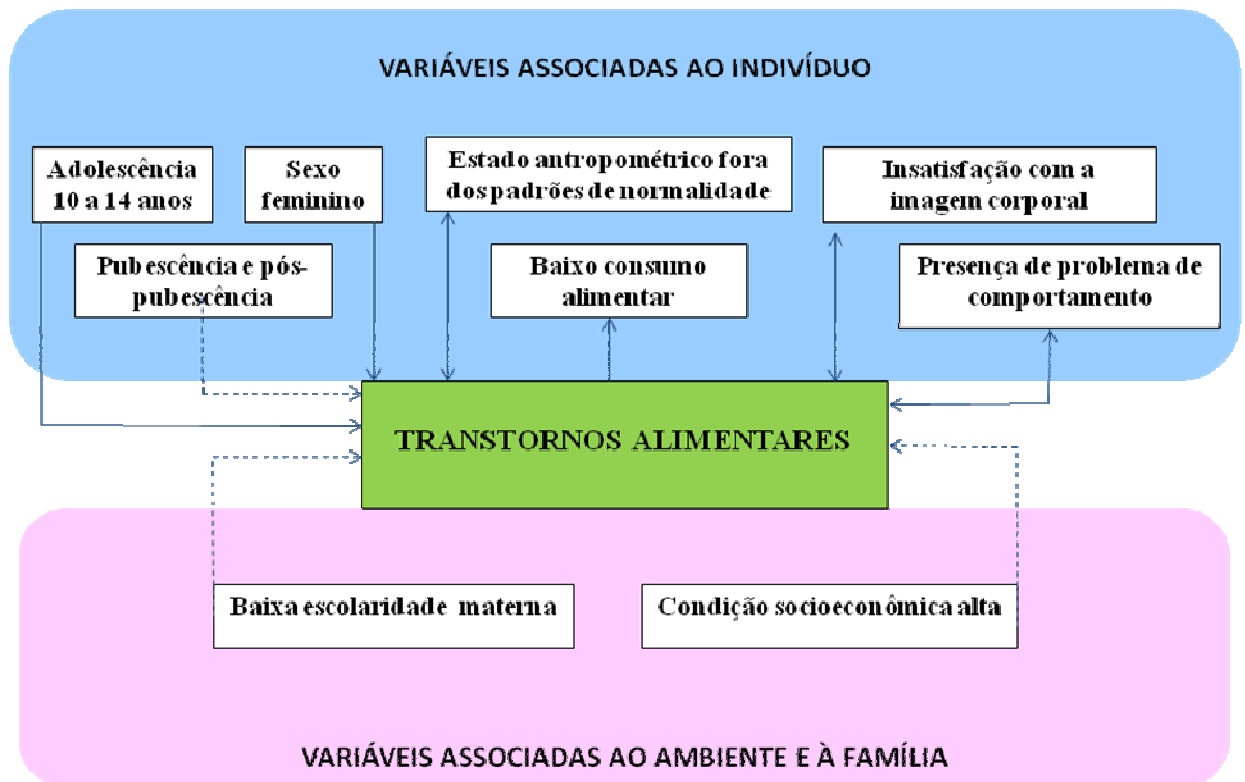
VARIÁVEIS ASSOCIADAS AO INDIVÍDUO

Adolescência 10 a 14 anos

Sexo feminino

Estado antropométrico fora dos padrões de normalidade

Insatisfação com a imagem corporal

Pubescência e pós-pubescência

Baixo consumo alimentar

Presença de problema de comportamento

TRANSTORNOS ALIMENTARES

Baixa escolaridade materna

Condição socioeconômica alta

VARIÁVEIS ASSOCIADAS AO AMBIENTE E À FAMÍLIA